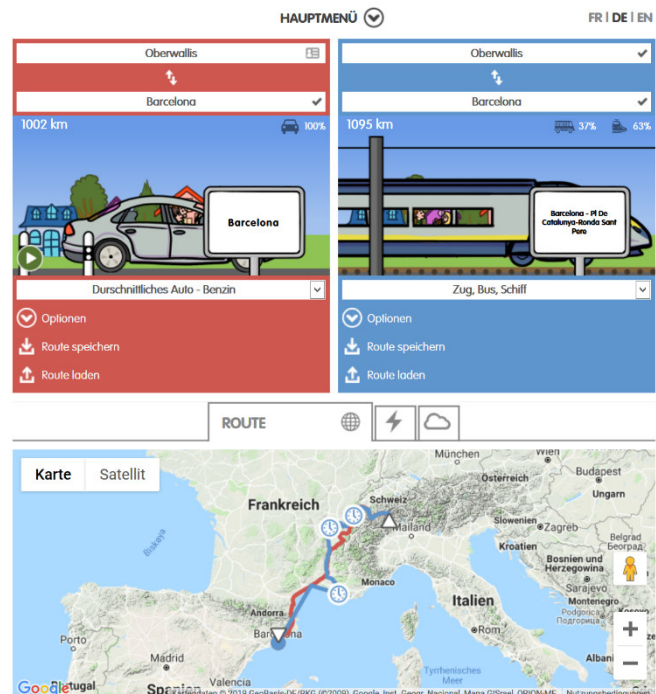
HAUPTMENÜ

FR | DE | EN

Oberwallis

Barcelona

1002 km

100%

Barcelona

Durchschnittliches Auto - Benzin

Optionen

Route speichern

Route laden

Oberwallis

Barcelona

1095 km

37%

63%

Barcelona - Pl De Catalunya-Ronda Sant Pere

Zug, Bus, Schiff

Optionen

Route speichern

Route laden

ROUTE

Karte

Satellit

München

Österreich

Budapest

Ungarn

Schweiz

Frankreich

Mailand

Slowenien

Zagreb

Kroatien

Bosnien und Herzegowina

Serbien

Београд

Sarajevo

Montenegro

Подгорица

Monaco

Andorra

Italien

Porto

Rom

Madrid

Barcelona

Spanien

Valencia

Tyrrhenisches Meer

Albani

Google

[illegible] 2018 GeoBasis-DE/BKG (©2009), Google, Inst. Geogr. Nacional, Mapa GISrael, ORION-ME Nutzungsbedingungen